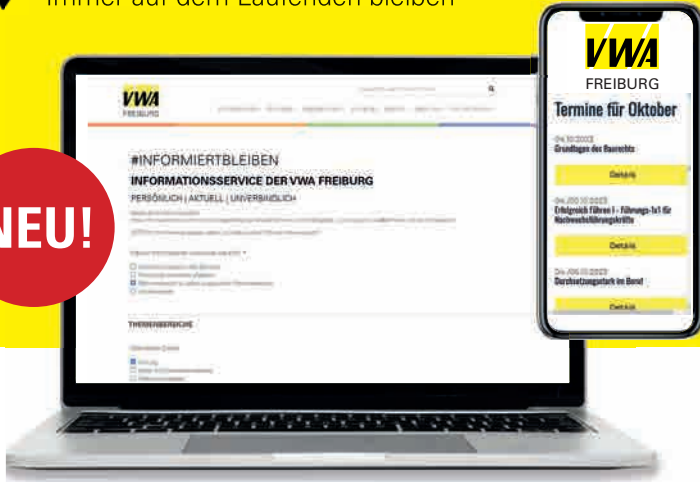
Immer auf dem Laufenden bleiben

NEU!

VWA
FREIBURG

#INFORMIERTBLEIBEN
INFORMATIONSSERVICE DER VWA FREIBURG
PERSÖNLICH | AKTUELL | UNVERBINDLICH

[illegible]

THEMENBEREICHE

VWA
FREIBURG
Termine für Oktober

04.10.2023
Grundlagen des Baurechts
Details

04./05.10.2023
Erfolgreich Führen I - Führungs-1x1 für Nachwuchsführungskräfte
Details

04./05.10.2023
Durchsetzungsstark im Beruf
Details